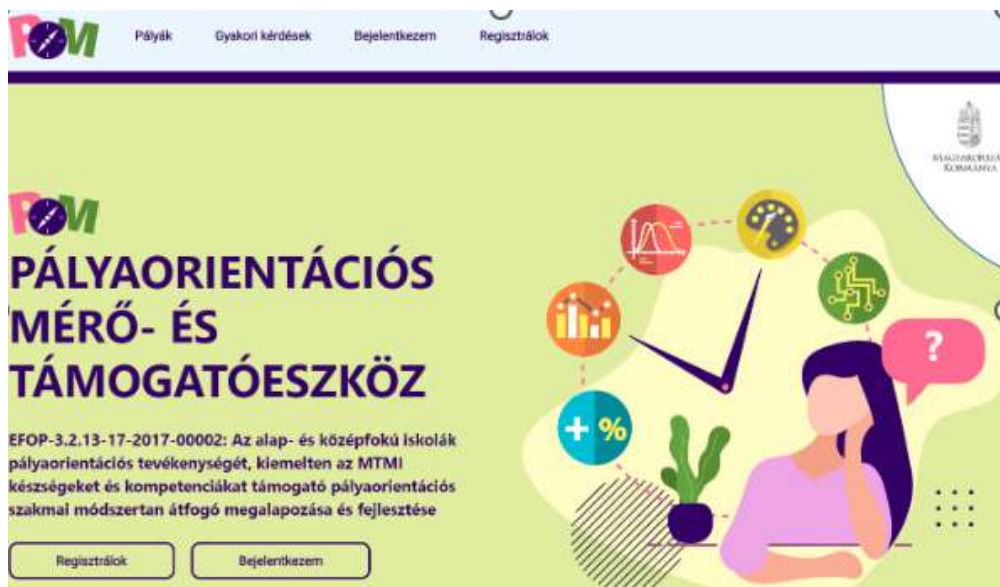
POM

Pályák Gyakori kérdések Bejelentkezem Regisztrálok

MAGYARORSZÁG KORMÁNYA

POM

PÁLYAORIENTÁCIÓS MÉRŐ- ÉS TÁMOGATÓESZKÖZ

EFOP-3.2.13-17-2017-00002: Az alap- és középfokú iskolák pályaorientációs tevékenységét, kiemelten az MTMI készségeket és kompetenciákat támogató pályaorientációs szakmai módszertan átfogó megalapozása és fejlesztése

Regisztrálok Bejelentkezem

?

+ %